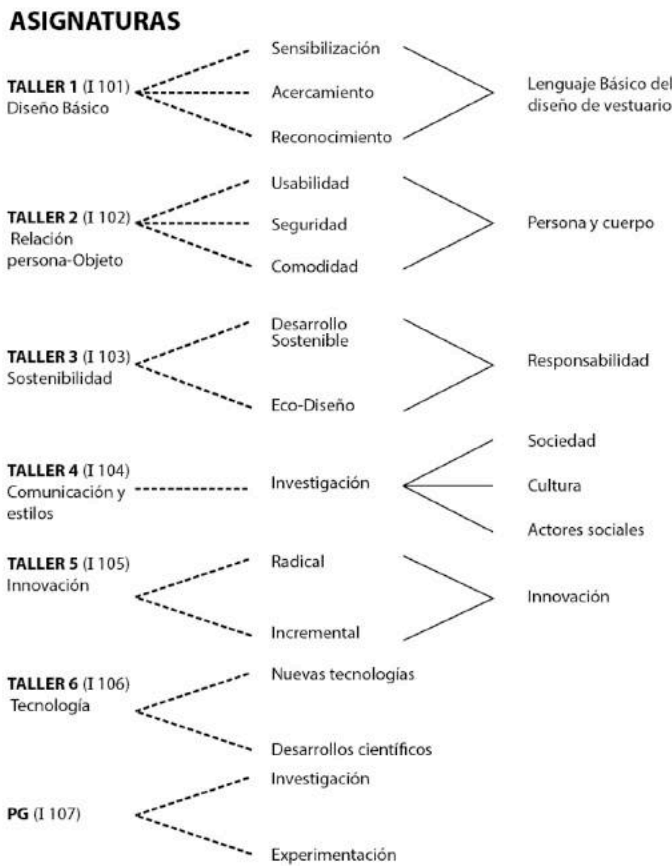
ASIGNATURAS

TALLER 1 (I 101) Diseño Básico

Sensibilización
Acercamiento
Reconocimiento

Lenguaje Básico del diseño de vestuario

TALLER 2 (I 102) Relación persona-Objeto

Usabilidad
Seguridad
Comodidad

Persona y cuerpo

TALLER 3 (I 103) Sostenibilidad

Desarrollo Sostenible
Eco-Diseño

Responsabilidad

TALLER 4 (I 104) Comunicación y estilos

Investigación

Sociedad
Cultura
Actores sociales

TALLER 5 (I 105) Innovación

Radical
Incremental

Innovación

TALLER 6 (I 106) Tecnología

Nuevas tecnologías
Desarrollos científicos

PG (I 107)

Investigación
Experimentación